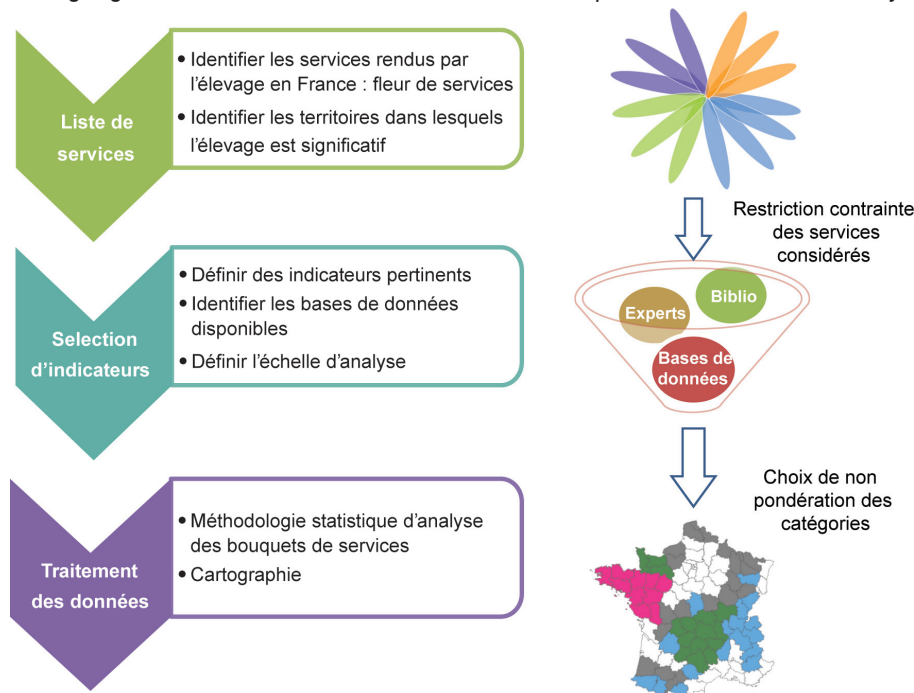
Liste de services

• Identifier les services rendus par l'élevage en France : fleur de services
• Identifier les territoires dans lesquels l'élevage est significatif

Restriction contrainte des services considérés

Selection d'indicateurs

• Définir des indicateurs pertinents
• Identifier les bases de données disponibles
• Définir l'échelle d'analyse

Experts
Biblio
Bases de données

Choix de non pondération des catégories

Traitement des données

• Méthodologie statistique d'analyse des bouquets de services
• Cartographie